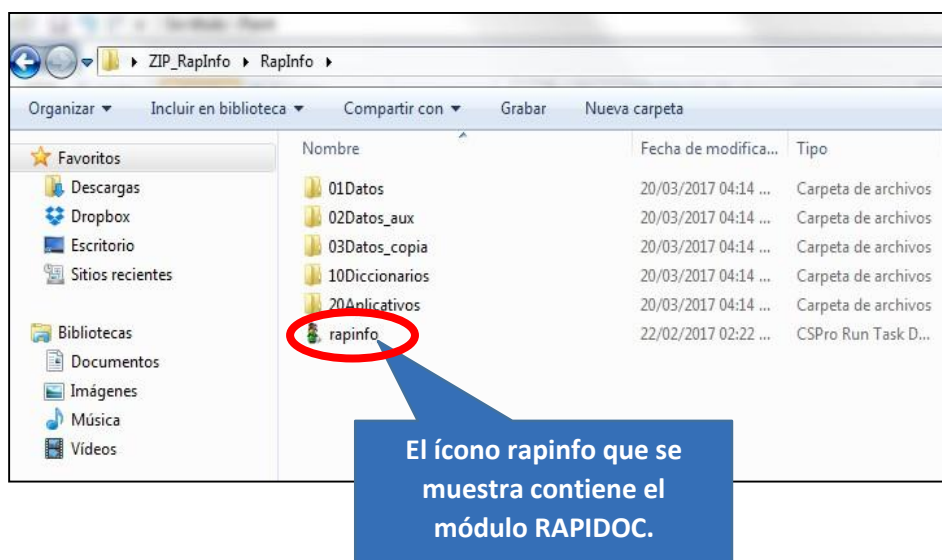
ZIP_RapInfo ▸ RapInfo ▸

Organizar ▾ Incluir en biblioteca ▾ Compartir con ▾ Grabar Nueva carpeta

Favoritos
Descargas
Dropbox
Escritorio
Sitios recientes

Bibliotecas
Documentos
Imágenes
Música
Vídeos

| Nombre | Fecha de modifica... | Tipo |
|---|---|---|
| 01Datos | 20/03/2017 04:14 ... | Carpeta de archivos |
| 02Datos_aux | 20/03/2017 04:14 ... | Carpeta de archivos |
| 03Datos_copia | 20/03/2017 04:14 ... | Carpeta de archivos |
| 10Diccionarios | 20/03/2017 04:14 ... | Carpeta de archivos |
| 20Aplicativos | 20/03/2017 04:14 ... | Carpeta de archivos |
| rapinfo | 22/02/2017 02:22 ... | CSPro Run Task D... |

El ícono rapinfo que se muestra contiene el módulo RAPIDOC.